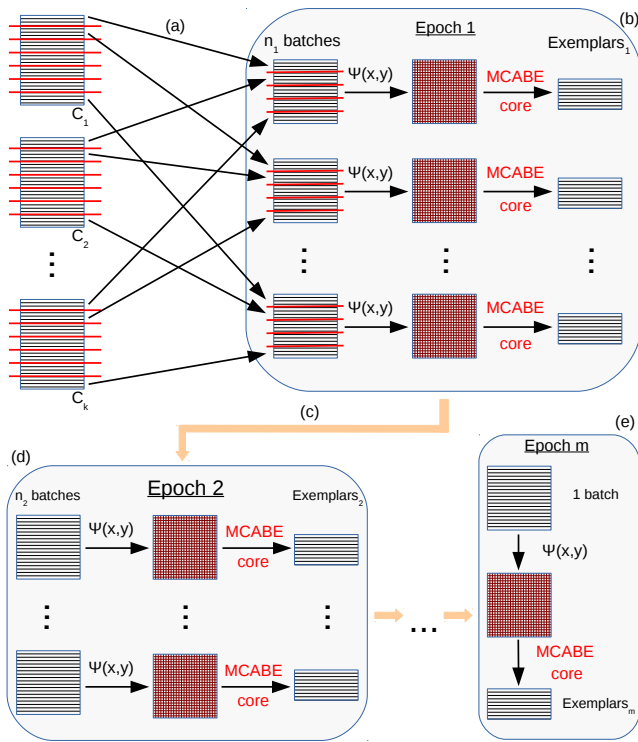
(a)

$C_1$

$C_2$

⋮

$C_k$

(b)

Epoch 1

$n_1$ batches

Exemplars$_1$

Ψ(x,y)

MCABE core

Ψ(x,y)

MCABE core

⋮ ⋮ ⋮

Ψ(x,y)

MCABE core

(c)

(d)

Epoch 2

$n_2$ batches

Exemplars$_2$

Ψ(x,y)

MCABE core

⋮ ⋮ ⋮

Ψ(x,y)

MCABE core

...

(e)

Epoch m

1 batch

Ψ(x,y)

MCABE core

Exemplars$_m$